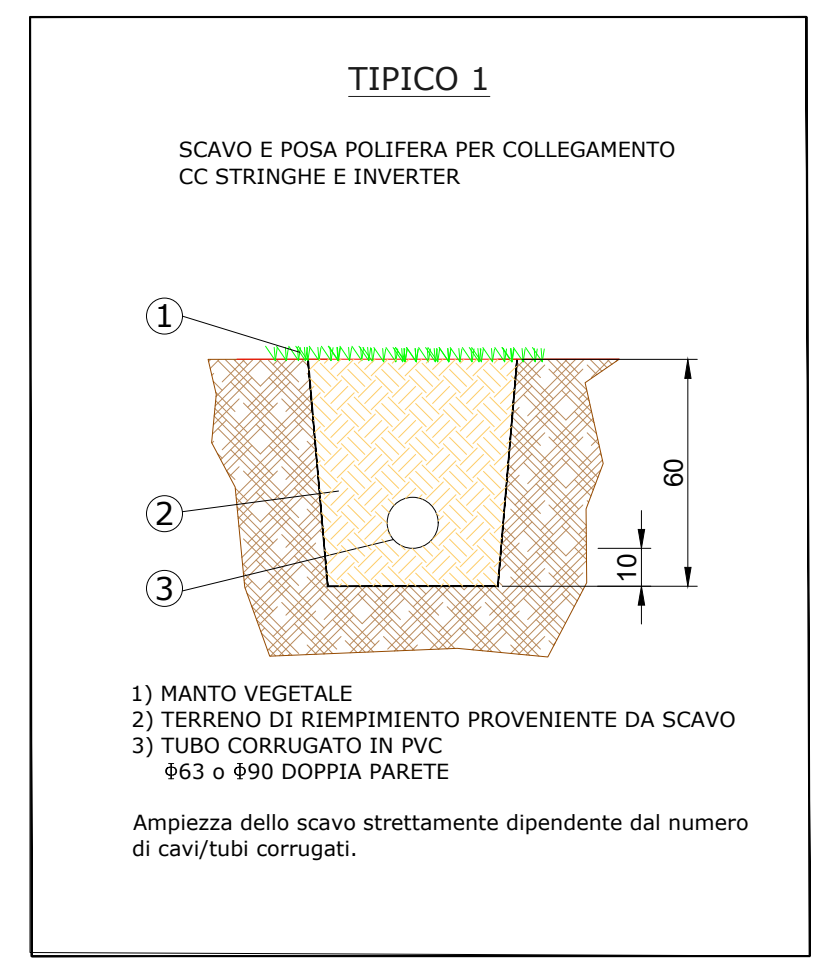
TIPICO 1

SCAVO E POSA POLIFERA PER COLLEGAMENTO CC STRINGHE E INVERTER

1

2

3

60

10

1) MANTO VEGETALE
2) TERRENO DI RIEMPIMIENTO PROVENIENTE DA SCAVO
3) TUBO CORRUGATO IN PVC
Φ63 o Φ90 DOPPIA PARETE

Ampiezza dello scavo strettamente dipendente dal numero di cavi/tubi corrugati.